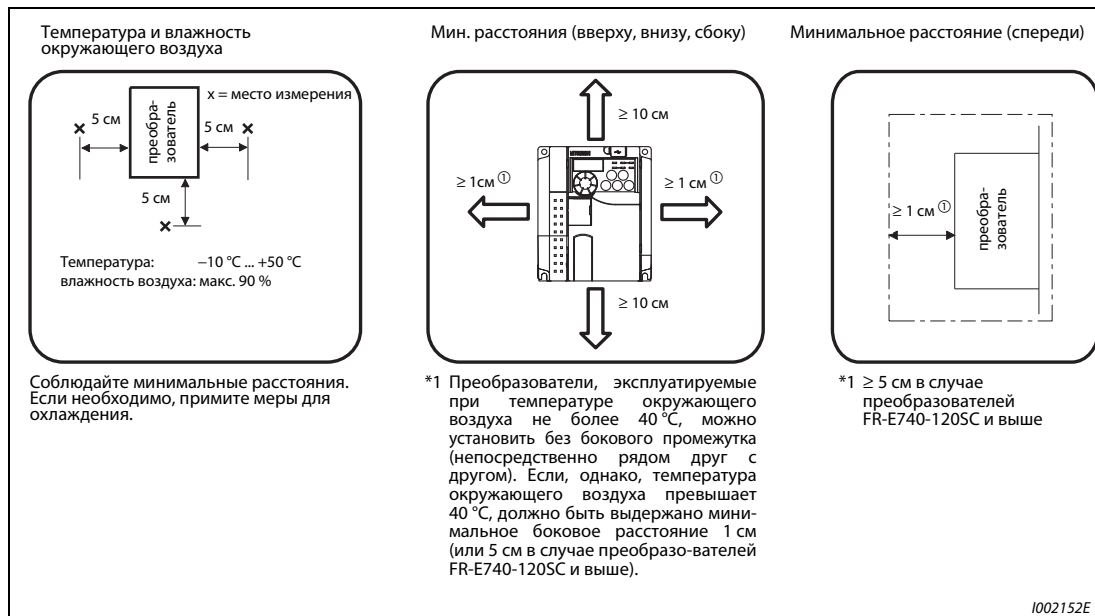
Температура и влажность окружающего воздуха

x = место измерения

5 см

преобразователь

5 см

5 см

Температура: −10 °C ... +50 °C
влажность воздуха: макс. 90 %

Соблюдайте минимальные расстояния. Если необходимо, примите меры для охлаждения.

Мин. расстояния (вверху, внизу, сбоку)

≥ 10 см

≥ 1см ①

≥ 1 см ①

≥ 10 см

*1 Преобразователи, эксплуатируемые при температуре окружающего воздуха не более 40 °C, можно установить без бокового промежутка (непосредственно рядом друг с другом). Если, однако, температура окружающего воздуха превышает 40 °C, должно быть выдержано минимальное боковое расстояние 1 см (или 5 см в случае преобразо-вателей FR-E740-120SC и выше).

Минимальное расстояние (спереди)

≥ 1 см ①

преобразователь

*1 ≥ 5 см в случае преобразователей FR-E740-120SC и выше

I002152E